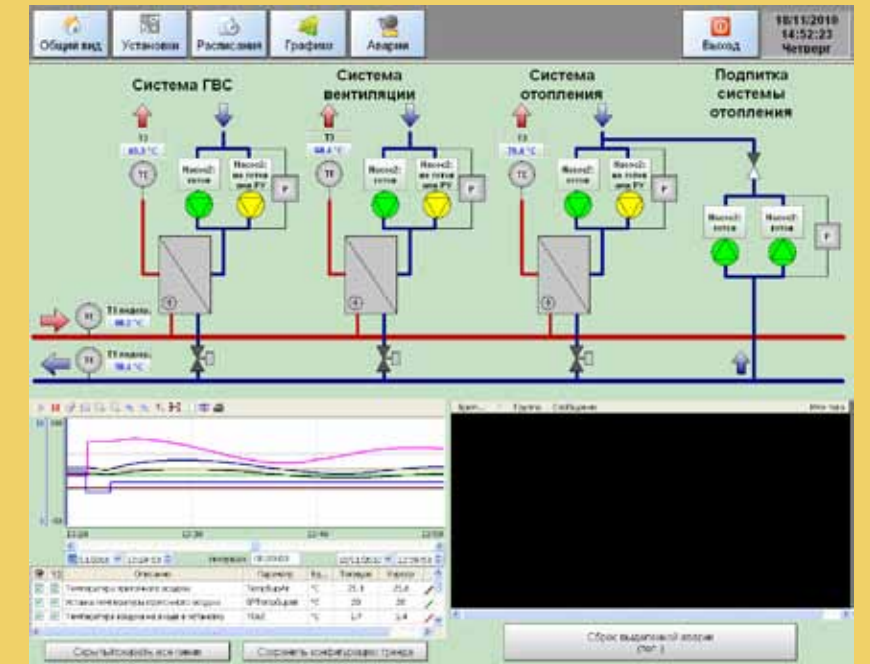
Общий вид Установки Расписания Графики Аварии

Выход

10/11/2010
14:52:23
Четверг

Система ГВС

Система вентиляции

Система отопления

Подпитка системы отопления

T3
65.3 °C

TE

Насос1: готов

Насос2: не готов реж РУ

P

T3
68.4 °C

TE

Насос1: готов

Насос2: не готов реж РУ

P

T3
75.4 °C

TE

Насос1: готов

Насос2: не готов реж РУ

P

Насос1: готов

Насос2: готов

P

T1 подач.
88.2 °C

T2 подач.
58.4 °C

Время Группа Сообщение

Сброс выдаваемой аварии
(тест)

| | T2 | Описание | Параметр | Ед. | Текущее | Курсор |
|---|---|---|---|---|---|---|
| | | Температура приточного воздуха | TempSupAir | °C | 21.8 | 21.8 |
| | | Уставка температуры приточного воздуха | SPTempSupAir | °C | 20 | 20 |
| | | Температура воздуха на входе в установку | TOut | °C | 1.7 | 1.4 |

Скрыть/показать все линии

Сохранить конфигурацию тренда